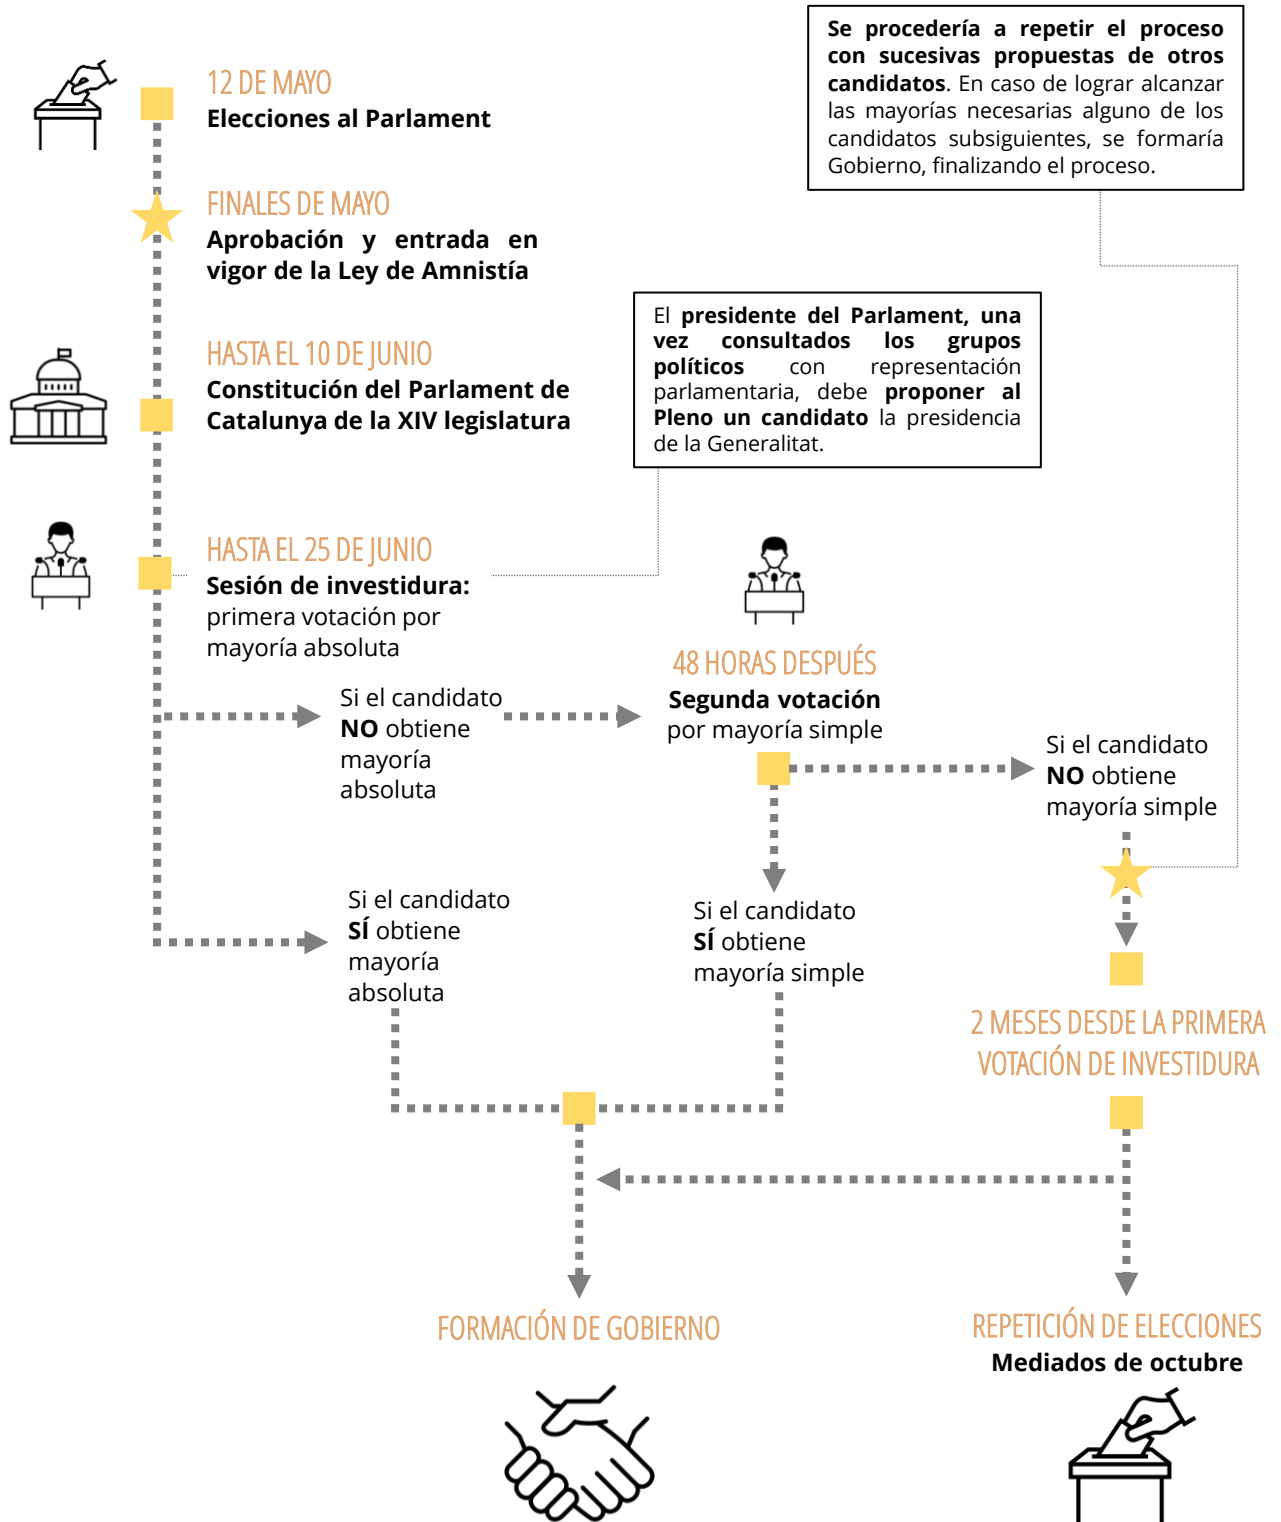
Se procedería a repetir el proceso con sucesivas propuestas de otros candidatos. En caso de lograr alcanzar las mayorías necesarias alguno de los candidatos subsiguientes, se formaría Gobierno, finalizando el proceso.

12 DE MAYO
Elecciones al Parlament

FINALES DE MAYO
Aprobación y entrada en vigor de la Ley de Amnistía

El presidente del Parlament, una vez consultados los grupos políticos con representación parlamentaria, debe proponer al Pleno un candidato la presidencia de la Generalitat.

HASTA EL 10 DE JUNIO
Constitución del Parlament de Catalunya de la XIV legislatura

HASTA EL 25 DE JUNIO
Sesión de investidura: primera votación por mayoría absoluta

Si el candidato NO obtiene mayoría absoluta

48 HORAS DESPUÉS
Segunda votación por mayoría simple

Si el candidato NO obtiene mayoría simple

Si el candidato SÍ obtiene mayoría absoluta

Si el candidato SÍ obtiene mayoría simple

2 MESES DESDE LA PRIMERA VOTACIÓN DE INVESTIDURA

FORMACIÓN DE GOBIERNO

REPETICIÓN DE ELECCIONES
Mediados de octubre